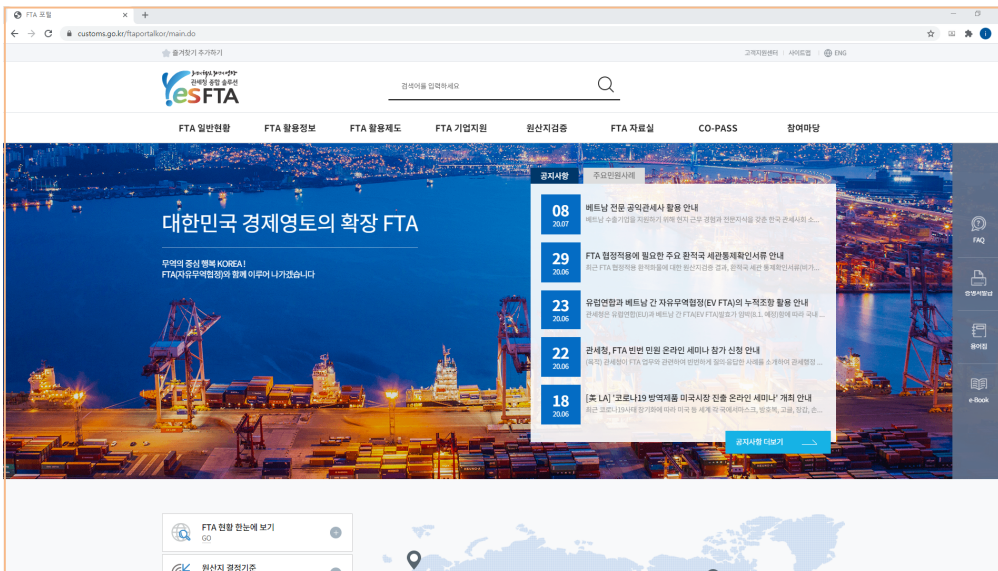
FTA 포털 ×
customs.go.kr/ftaportalkor/main.do

즐겨찾기 추가하기
고객지원센터 | 사이트맵 | ENG

관세청 종합 솔루션
YesFTA

검색어를 입력하세요

FTA 일반현황 FTA 활용정보 FTA 활용제도 FTA 기업지원 원산지검증 FTA 자료실 CO-PASS 참여마당

대한민국 경제영토의 확장 FTA

무역의 중심 행복 KOREA!
FTA(자유무역협정)와 함께 이루어 나가겠습니다

공지사항 주요민원사례

08 20.07 베트남 전문 공익관세사 활용 안내
베트남 수출기업을 지원하기 위해 현지 근무 경험과 전문지식을 갖춘 한국 관세사회 소...

29 20.06 FTA 협정적용에 필요한 주요 관적국 세관통계확인서류 안내
최근 FTA 협정적용 관적의류에 대한 원산지검증 결과, 관적국 세관 통계확인서류(비가...

23 20.06 유럽연합과 베트남 간 자유무역협정(EV FTA)의 누적조항 활용 안내
관세청은 유럽연합(EU)과 베트남 간 FTA(EV FTA)발효가 임박(20.1. 예정)함에 따라 국내 ...

22 20.06 관세청, FTA 빈번 민원 온라인 세미나 참가 신청 안내
(목적) 관세청이 FTA 업무와 관련하여 빈번하게 들어오는 사례를 소개하여 관세행정 ...

18 20.06 [美 LA] '코로나19 방역제품 미국시장 진출 온라인 세미나' 개최 안내
최근 코로나19사태 장기화에 따라 미국 등 세계 각국에서 마스크, 방호복, 고글, 장갑, 손...

공지사항 더보기

FAQ
증명서발급
용어집
e-Book

FTA 현황 한눈에 보기
GO

원산지 결정기준